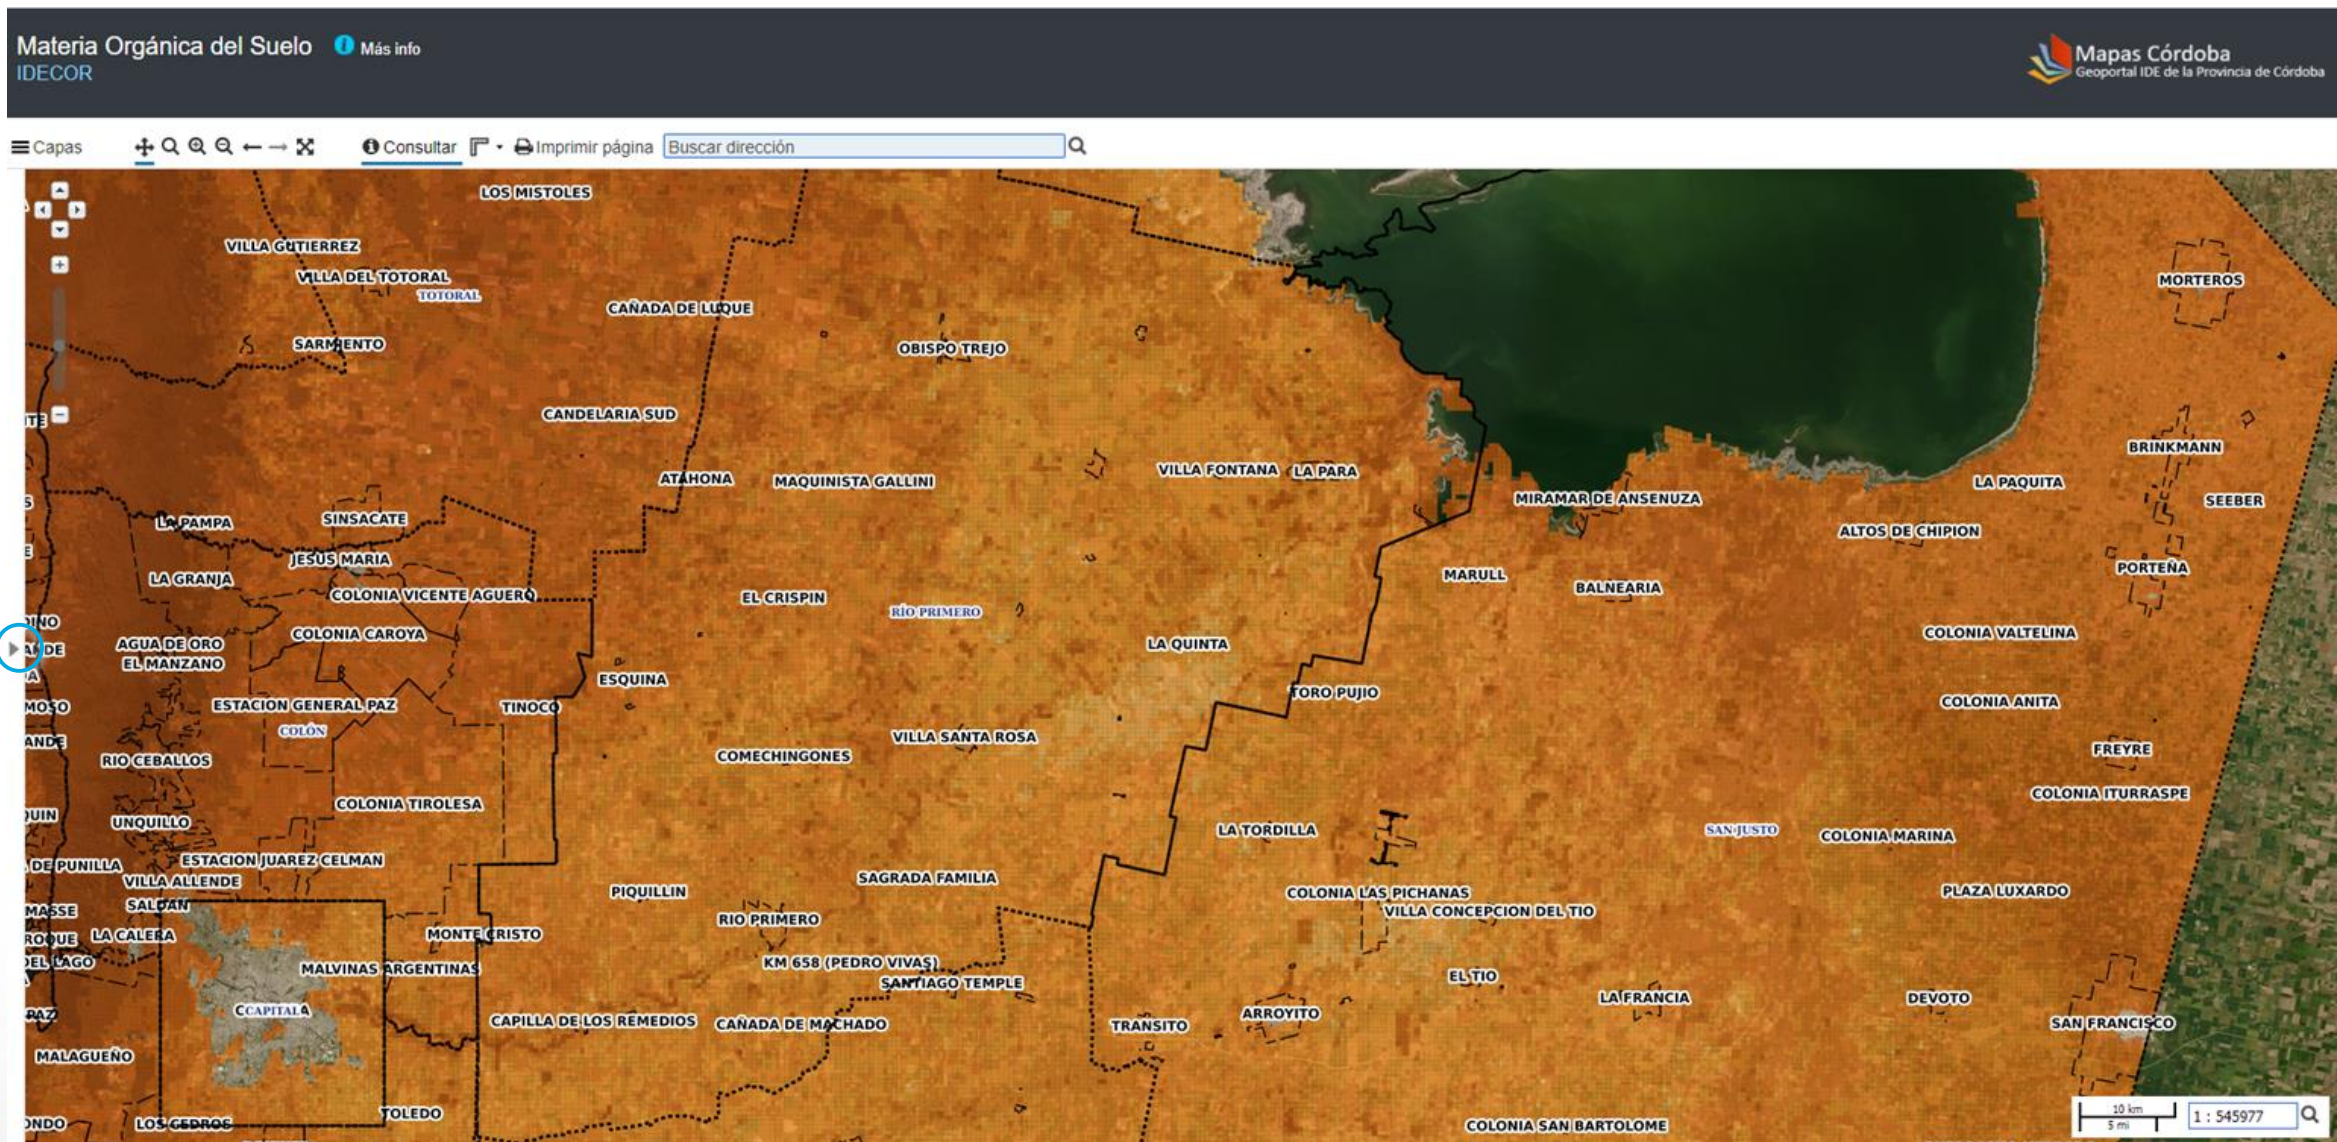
Materia Orgánica del Suelo Más info
IDECOR

Mapas Córdoba
Geoportal IDE de la Provincia de Córdoba

Capas Consultar Imprimir página Buscar dirección

LOS MISTOLES
VILLA GUTIERREZ
VILLA DEL TOTORAL
TOTORAL
CAÑADA DE LUQUE
SARMIENTO
OBISPO TREJO
MORTEROS
CANDELARIA SUD
ATAHONA
MAQUINISTA GALLINI
VILLA FONTANA
LA PARA
MIRAMAR DE ANSENUZA
BRINKMANN
LA PAQUITA
SEEBER
ALTOS DE CHIPION
LA PAMPA
SINSACATE
JESUS MARIA
LA GRANJA
COLONIA VICENTE AGUERO
EL CRISPIN
RIO PRIMERO
MARULL
BALNEARIA
PORTEÑA
COLONIA VALTELINA
AGUA DE ORO
EL MANZANO
COLONIA CAROYA
LA QUINTA
ESQUINA
TORO PUJIO
COLONIA ANITA
ESTACION GENERAL PAZ
COLON
TINOCO
VILLA SANTA ROSA
COMECHINGONES
FREYRE
RIO CEBALLOS
COLONIA ITURRASPE
COLONIA TIROLESA
UNQUILLO
LA TORDILLA
SAN JUSTO
COLONIA MARINA
ESTACION JUAREZ CELMAN
VILLA ALLENDE
SAGRADA FAMILIA
PIQUILLIN
COLONIA LAS PICHANAS
VILLA CONCEPCION DEL TIO
PLAZA LUXARDO
SALDAN
RIO PRIMERO
LA CALERA
MONTE CRISTO
MALVINAS ARGENTINAS
KM 658 (PEDRO VIVAS)
SANTIAGO TEMPLE
EL TIO
LA FRANCIA
DEVOTO
CAPITAL
CAPILLA DE LOS REMEDIOS
CAÑADA DE MACHADO
TRANSITO
ARROYITO
SAN FRANCISCO
MALAGUEÑO
TOLEDO
LOS CEDROS
COLONIA SAN BARTOLOME
10 km
5 mi
1 : 545977